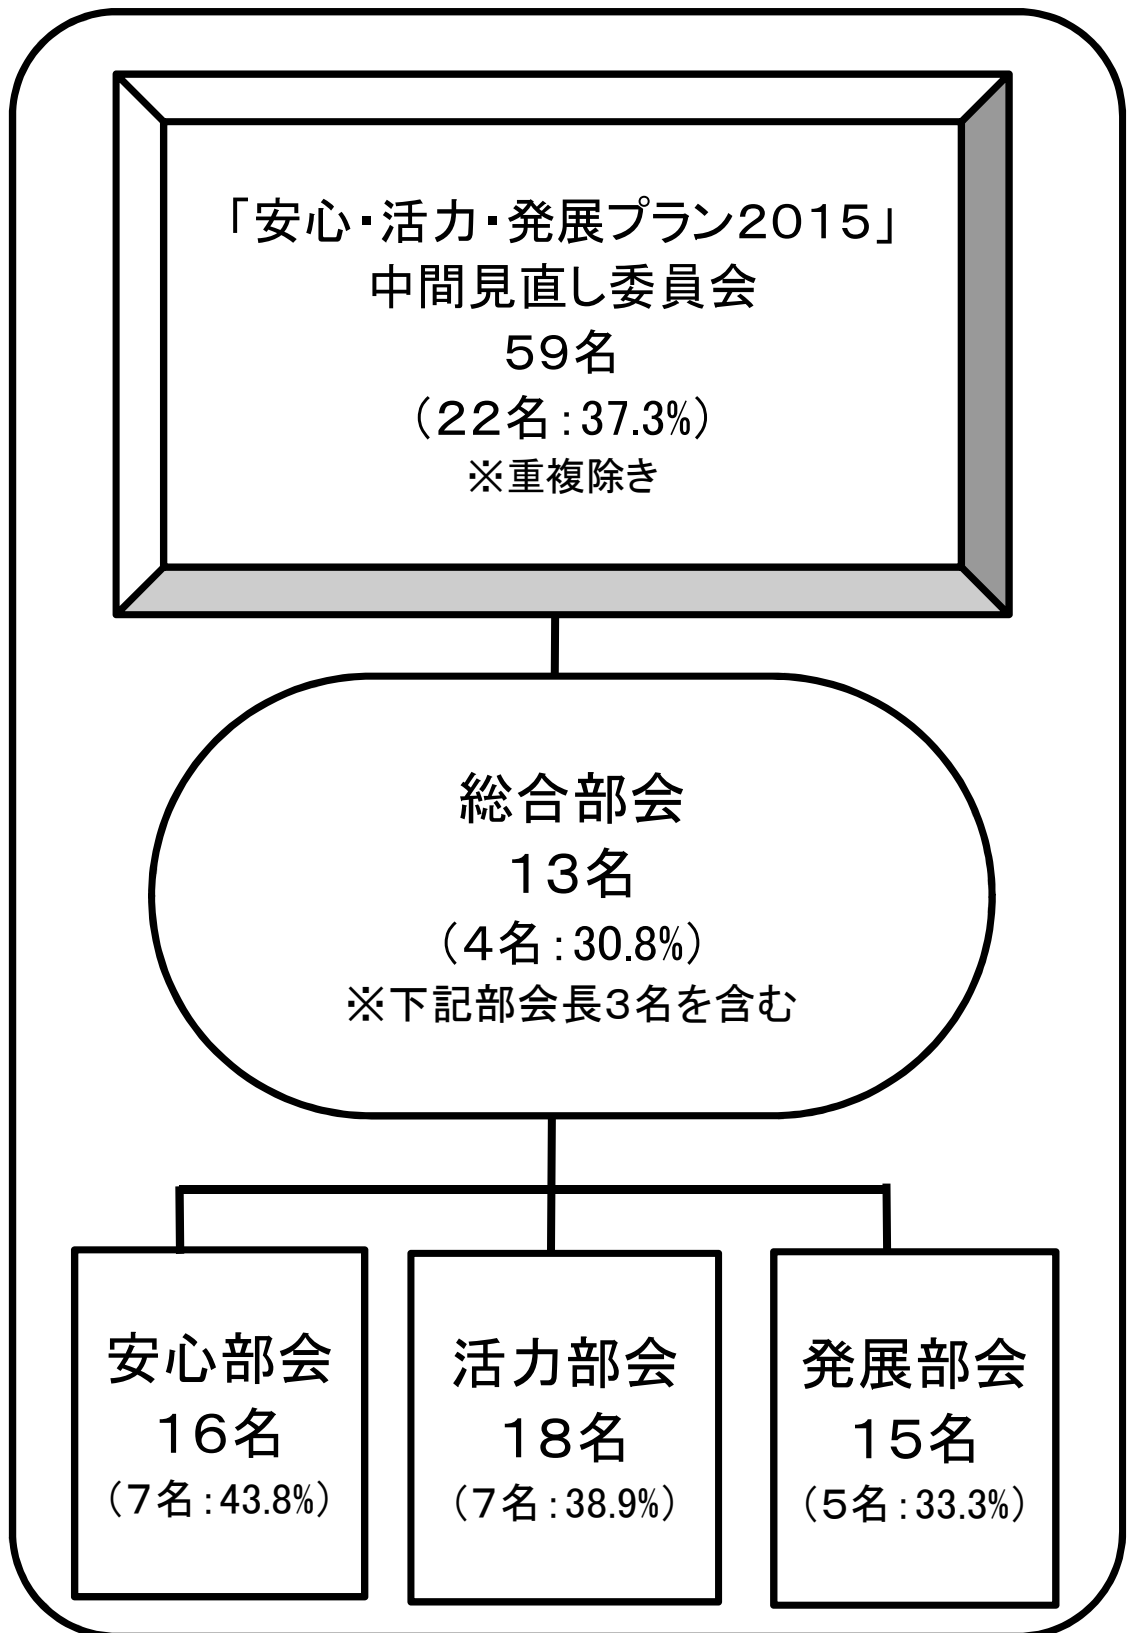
「安心・活力・発展プラン2015」
中間見直し委員会
59名
（22名：37.3%）
※重複除き

総合部会
13名
（4名：30.8%）
※下記部会長3名を含む

安心部会
16名
（7名：43.8%）

活力部会
18名
（7名：38.9%）

発展部会
15名
（5名：33.3%）